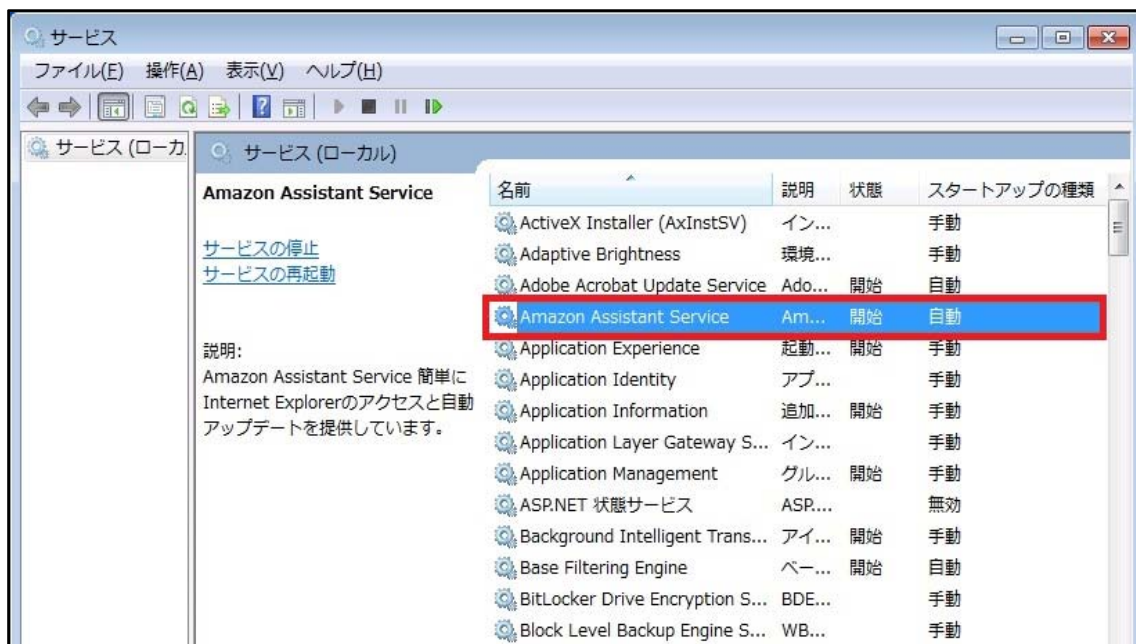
サービス

ファイル(F) 操作(A) 表示(V) ヘルプ(H)

サービス (ローカ

サービス (ローカル)

Amazon Assistant Service

サービスの停止
サービスの再起動

説明:
Amazon Assistant Service 簡単にInternet Explorerのアクセスと自動アップデートを提供しています。

| 名前 | 説明 | 状態 | スタートアップの種類 |
|---|---|---|---|
| ActiveX Installer (AxInstSV) | イン... | | 手動 |
| Adaptive Brightness | 環境... | | 手動 |
| Adobe Acrobat Update Service | Ado... | 開始 | 自動 |
| Amazon Assistant Service | Am... | 開始 | 自動 |
| Application Experience | 起動... | 開始 | 手動 |
| Application Identity | アプ... | | 手動 |
| Application Information | 追加... | 開始 | 手動 |
| Application Layer Gateway S... | イン... | | 手動 |
| Application Management | グル... | 開始 | 手動 |
| ASP.NET 状態サービス | ASP.... | | 無効 |
| Background Intelligent Trans... | アイ... | 開始 | 手動 |
| Base Filtering Engine | ベー... | 開始 | 自動 |
| BitLocker Drive Encryption S... | BDE... | | 手動 |
| Block Level Backup Engine S... | WB... | | 手動 |